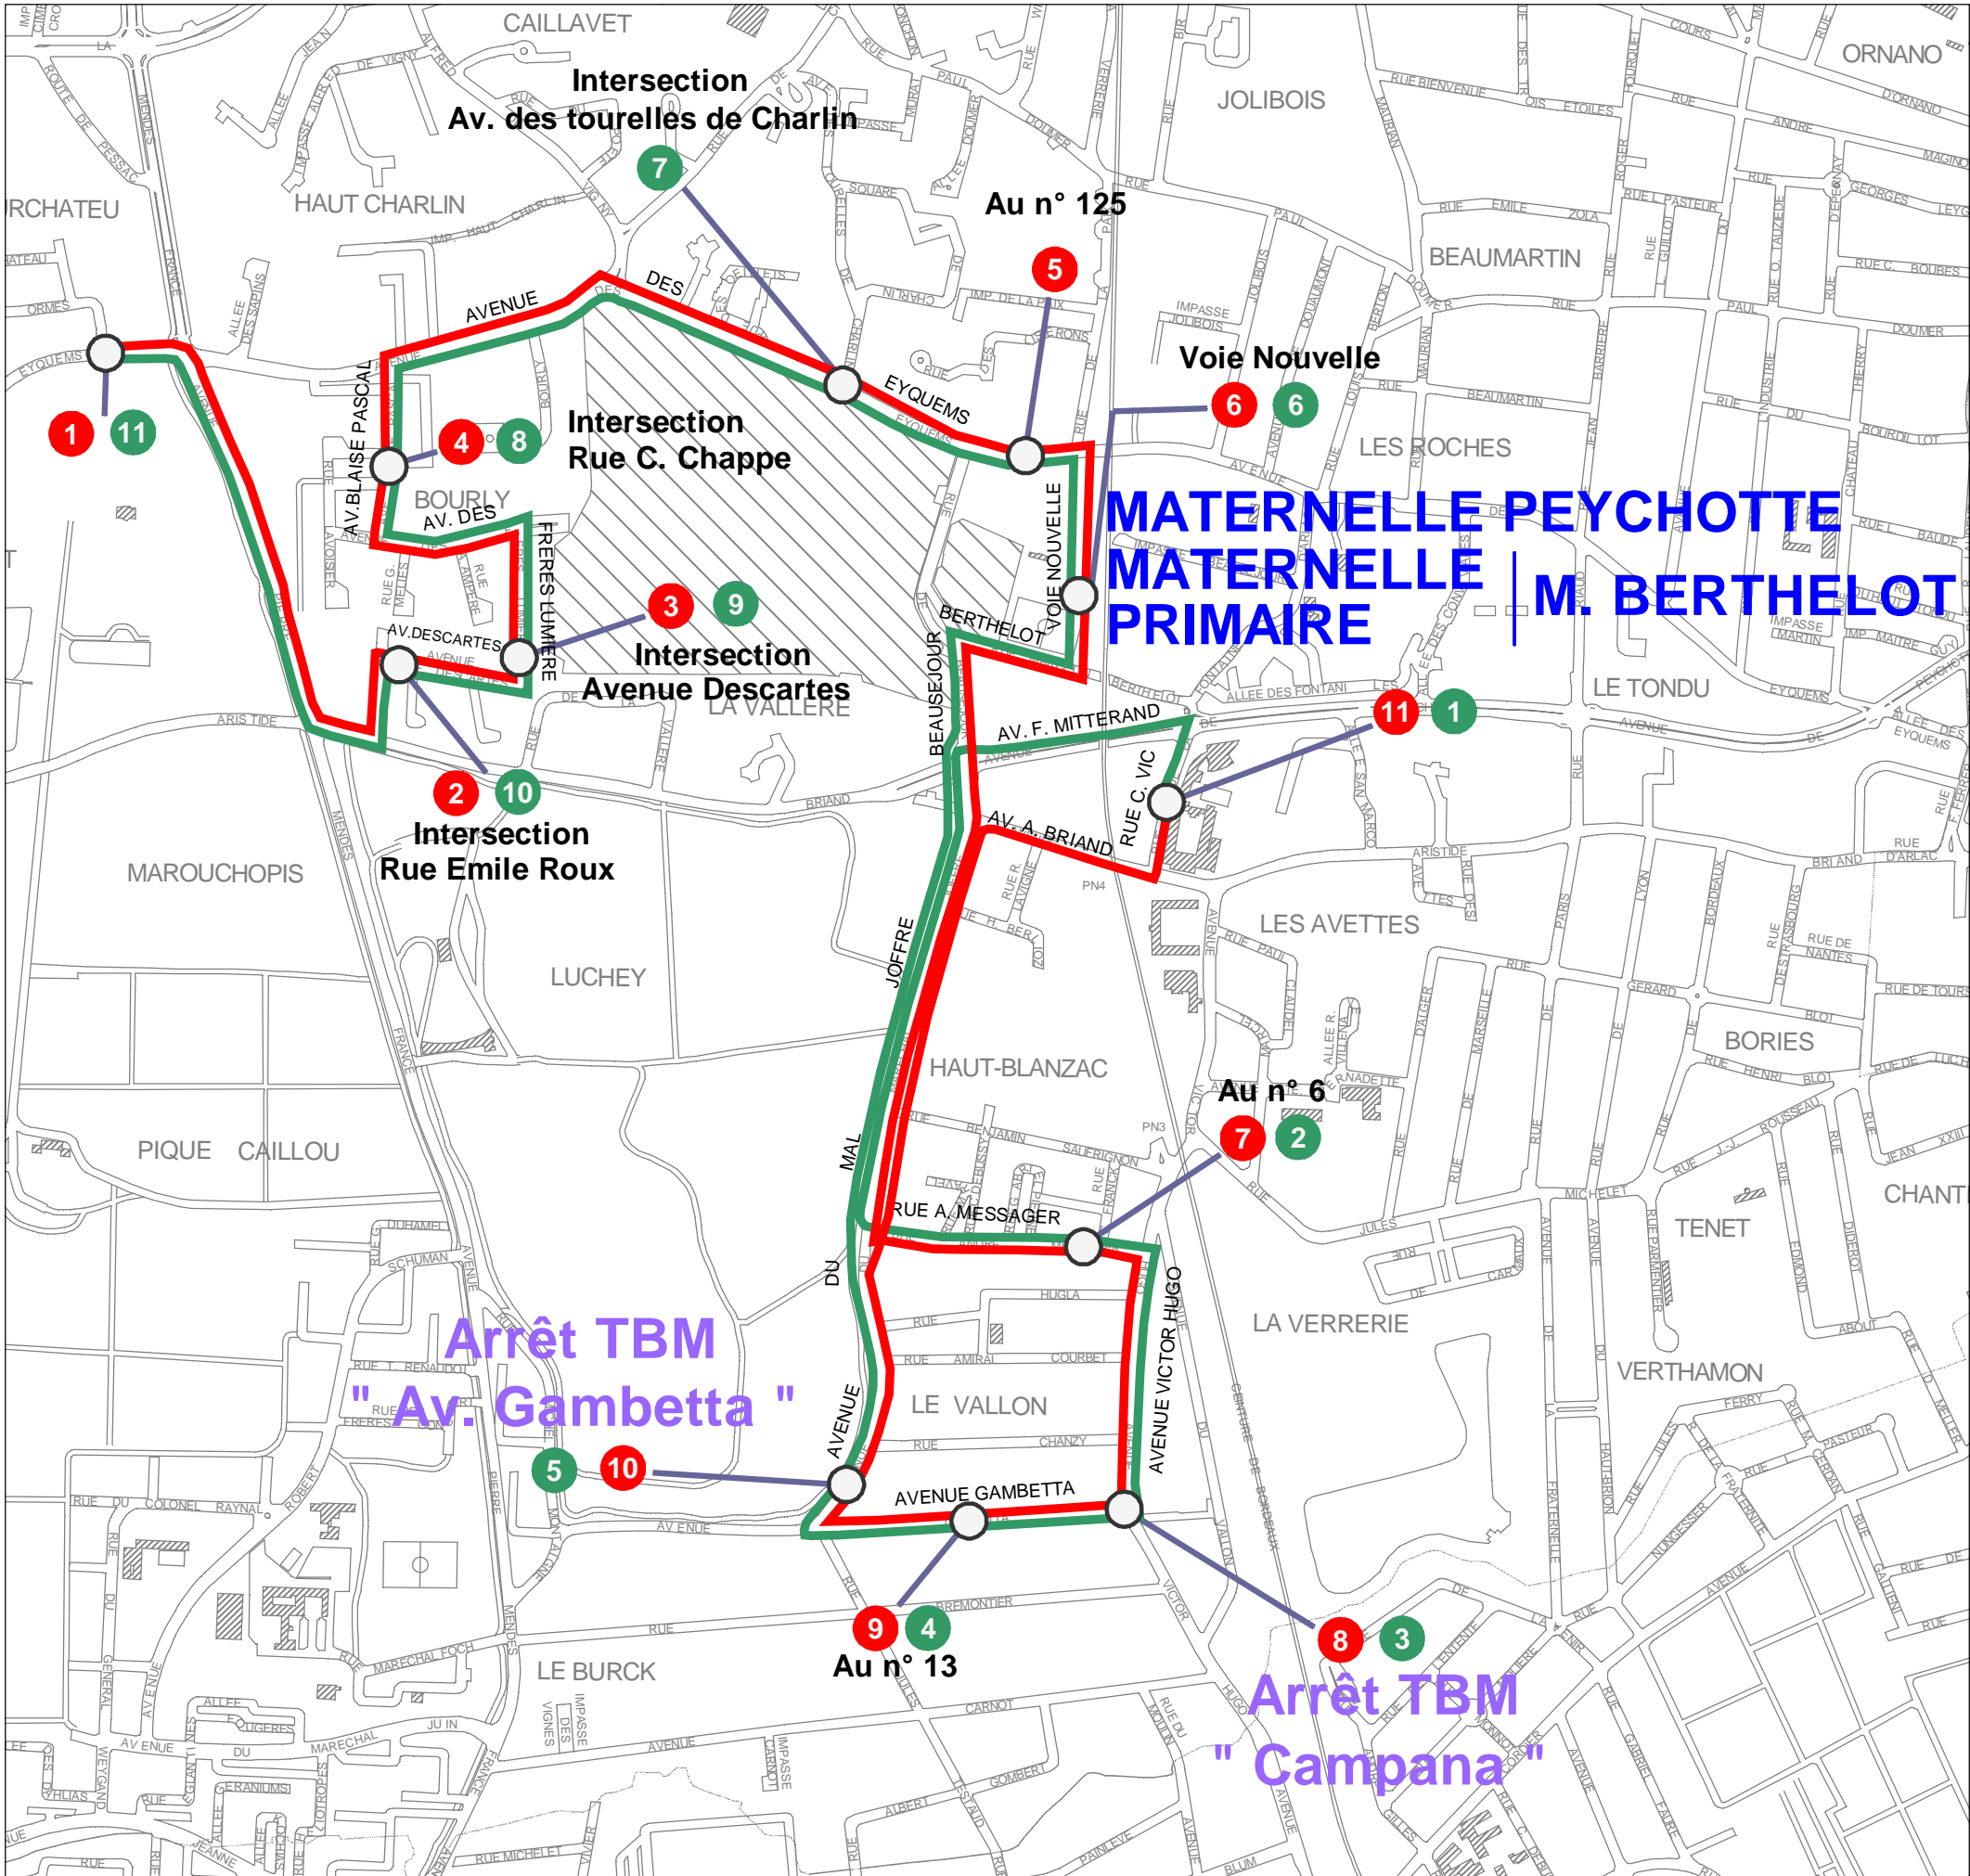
CAILLAVET
ORNANO
Intersection
Av. des tourelles de Charlin
JOLIBOIS
7
RCHATEU
HAUT CHARLIN
Au n° 125
BEAUMARTIN
5
AVENUE
DES
EYQUEMS
Voie Nouvelle
6 6
1 11
4 8
Intersection
Rue C. Chappe
LES ROCHES
AV.BLAISE PASCAL
BOURLY
AV. DES
FRERES LUMIERE
VOIE NOUVELLE
MATERNELLE PEYCHOTTE
MATERNELLE
PRIMAIRE
M. BERTHELOT
3 9
Intersection
Avenue Descartes
AV.DESCARTES
BERTHELOT
LA VALLERE
BEAUSEJOUR
LE TONDU
11 1
AV. F. MITTERAND
2 10
Intersection
Rue Emile Roux
RUE C. VIC
AV. A. BRIAND
MAROUCHOPIS
LES AVETTES
JOFFRE
LUCHEY
BORIES
HAUT-BLANZAC
Au n° 6
7 2
PIQUE CAILLOU
MAL
RUE A. MESSAGER
TENET
CHANT
DU
LA VERRERIE
Arrêt TBM
" Av. Gambetta "
AVENUE
LE VALLON
AVENUE VICTOR HUGO
VERTHAMON
5 10
AVENUE GAMBETTA
9 4
Au n° 13
8 3
LE BURCK
Arrêt TBM
" Campana "